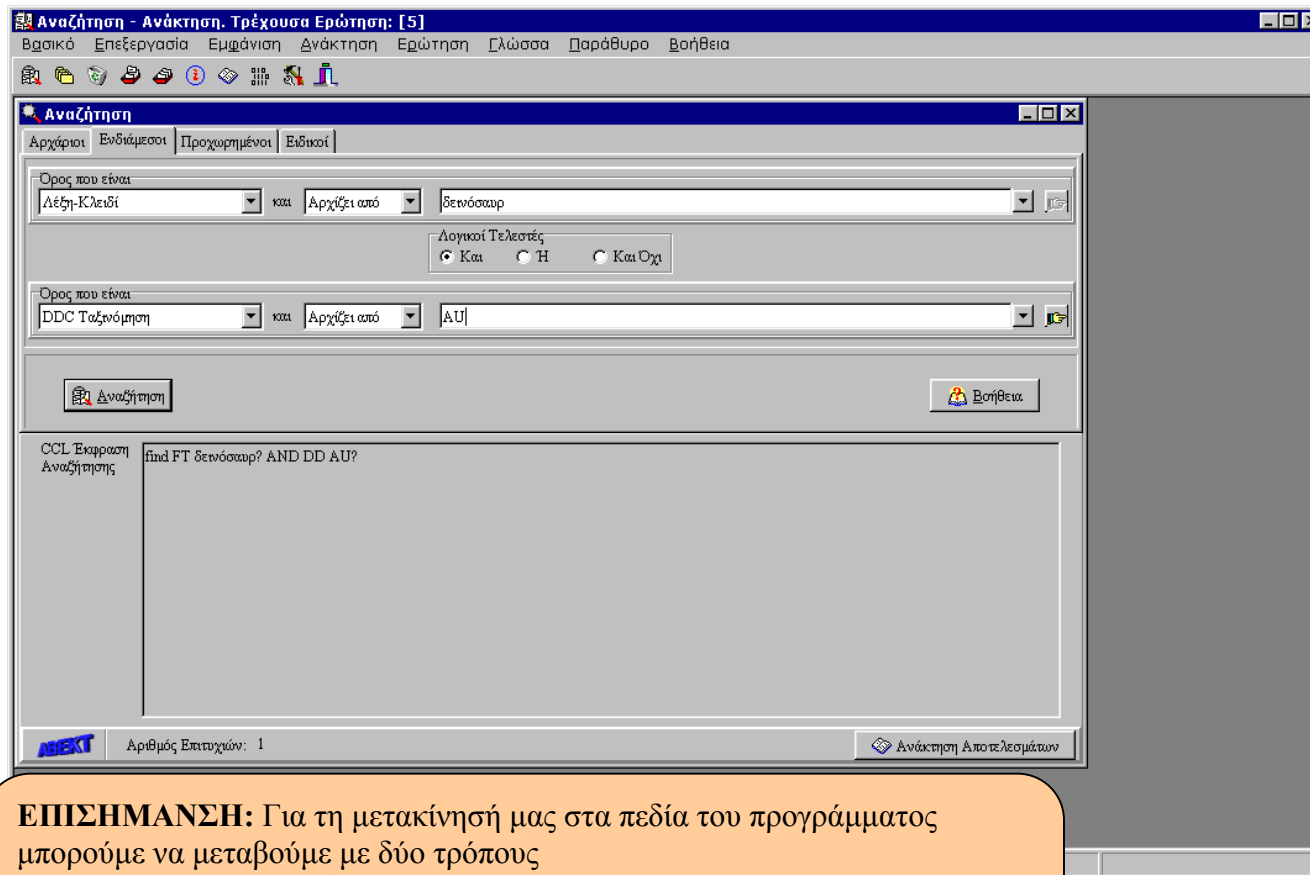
Αναζήτηση - Ανάκτηση. Τρέχουσα Ερώτηση: [5]

Βασικό Επεξεργασία Εμφάνιση Ανάκτηση Ερώτηση Γλώσσα Παράθυρο Βοήθεια

Αναζήτηση

Αρχάριοι | Ενδιάμεσοι | Προχωρημένοι | Ειδικοί

Ορος που είναι
Λέξη-Κλειδί | και | Αρχίζει από | δεινόσαυρ

Λογικοί Τελεστές
Και | Ή | Και Όχι

Ορος που είναι
DDC Ταξινόμηση | και | Αρχίζει από | AU

Αναζήτηση

Βοήθεια

CCL Έκφραση Αναζήτησης
find FT δεινόσαυρ? AND DD AU?

ABEKT

Αριθμός Επιτυχιών: 1

Ανάκτηση Αποτελεσμάτων

**ΕΠΙΣΗΜΑΝΣΗ:** Για τη μετακίνησή μας στα πεδία του προγράμματος μπορούμε να μεταβούμε με δύο τρόπους